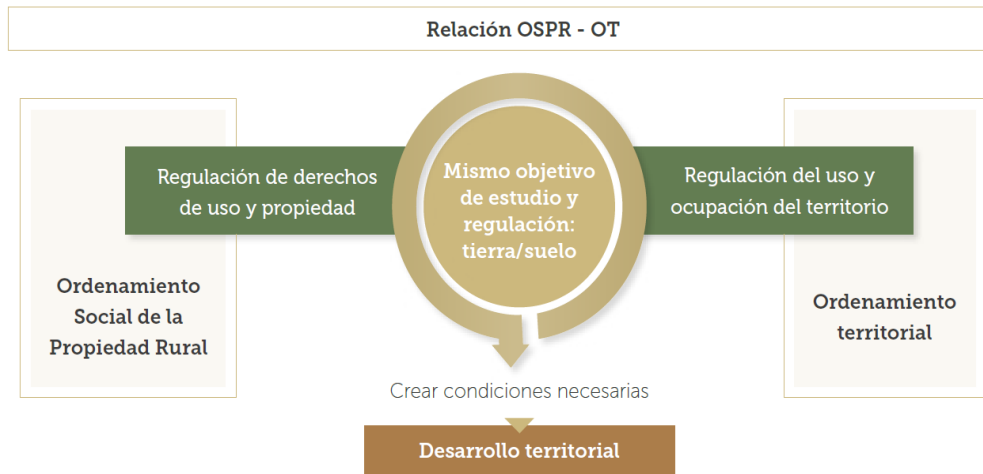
Relación OSPR - OT

Regulación de derechos de uso y propiedad

Mismo objetivo de estudio y regulación: tierra/suelo

Regulación del uso y ocupación del territorio

Ordenamiento Social de la Propiedad Rural

Ordenamiento territorial

Crear condiciones necesarias

Desarrollo territorial